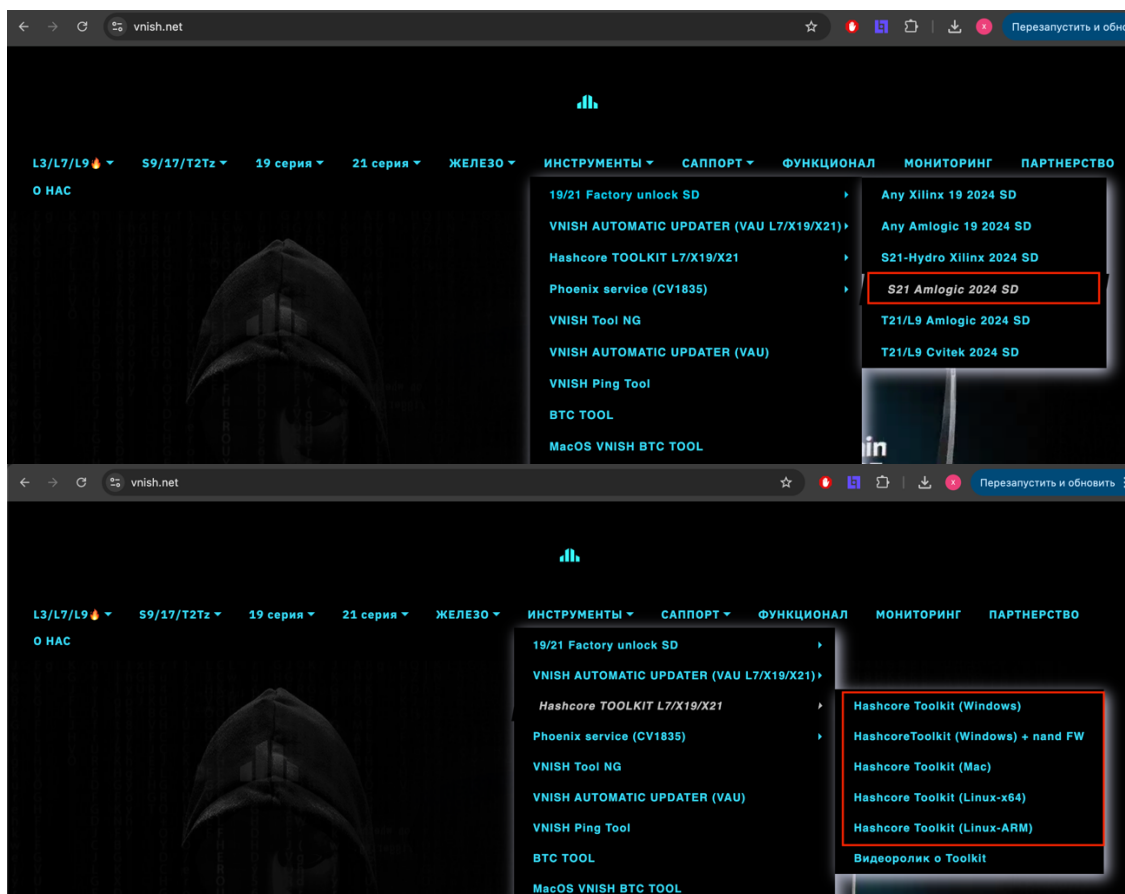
vnish.net

Перезапустить и обно

L3/L7/L9🔥 S9/17/T2Tz 19 серия 21 серия ЖЕЛЕЗО ИНСТРУМЕНТЫ САППОРТ ФУНКЦИОНАЛ МОНИТОРИНГ ПАРТНЕРСТВО

О НАС

19/21 Factory unlock SD
VNISH AUTOMATIC UPDATER (VAU L7/X19/X21)
Hashcore TOOLKIT L7/X19/X21
Phoenix service (CV1835)
VNISH Tool NG
VNISH AUTOMATIC UPDATER (VAU)
VNISH Ping Tool
BTC TOOL
MacOS VNISH BTC TOOL

Any Xilinx 19 2024 SD
Any Amlogic 19 2024 SD
S21-Hydro Xilinx 2024 SD
S21 Amlogic 2024 SD
T21/L9 Amlogic 2024 SD
T21/L9 Cvitek 2024 SD

vnish.net

Перезапустить и обновить

L3/L7/L9🔥 S9/17/T2Tz 19 серия 21 серия ЖЕЛЕЗО ИНСТРУМЕНТЫ САППОРТ ФУНКЦИОНАЛ МОНИТОРИНГ ПАРТНЕРСТВО

О НАС

19/21 Factory unlock SD
VNISH AUTOMATIC UPDATER (VAU L7/X19/X21)
Hashcore TOOLKIT L7/X19/X21
Phoenix service (CV1835)
VNISH Tool NG
VNISH AUTOMATIC UPDATER (VAU)
VNISH Ping Tool
BTC TOOL
MacOS VNISH BTC TOOL

Hashcore Toolkit (Windows)
HashcoreToolkit (Windows) + nand FW
Hashcore Toolkit (Mac)
Hashcore Toolkit (Linux-x64)
Hashcore Toolkit (Linux-ARM)
Видеоролик о Toolkit